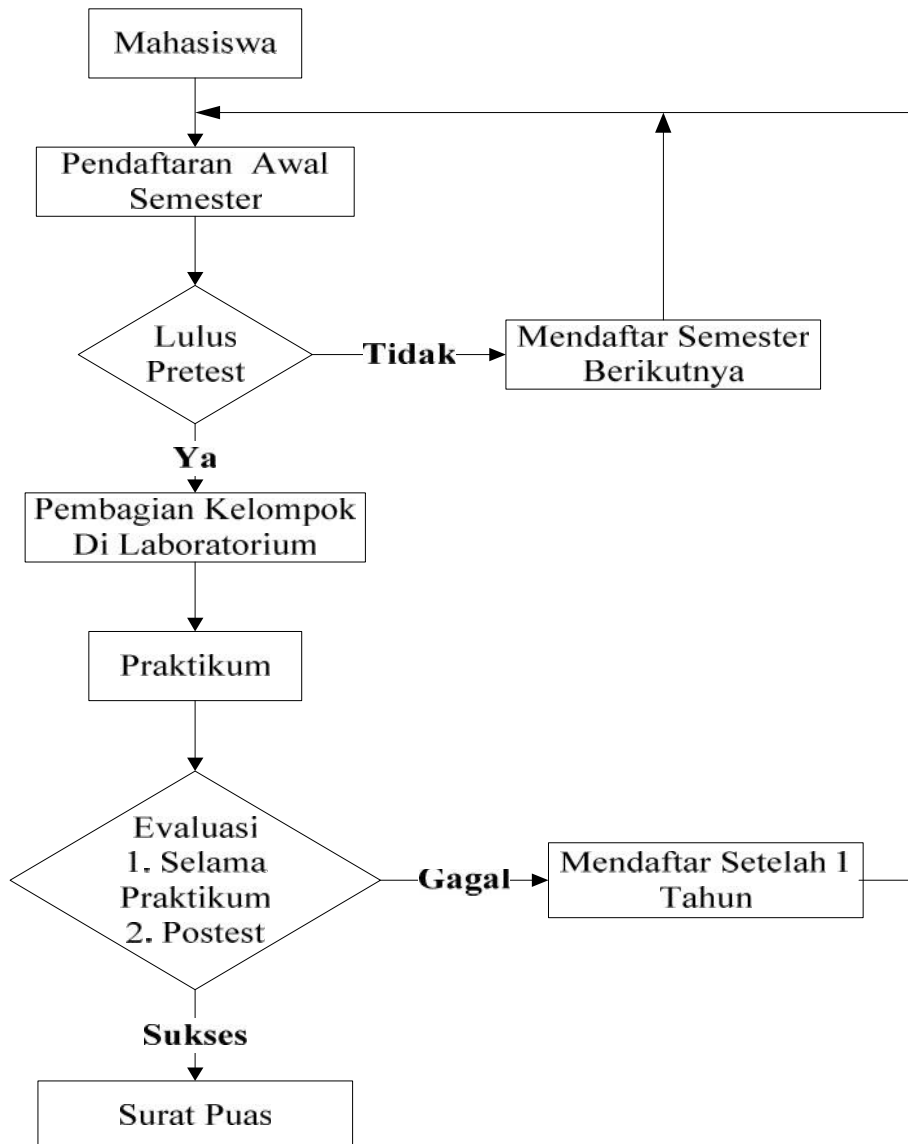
Mahasiswa

Pendaftaran Awal Semester

Lulus Pretest

Tidak

Mendaftar Semester Berikutnya

Ya

Pembagian Kelompok Di Laboratorium

Praktikum

Evaluasi
1. Selama Praktikum
2. Postest

Gagal

Mendaftar Setelah 1 Tahun

Sukses

Surat Puas